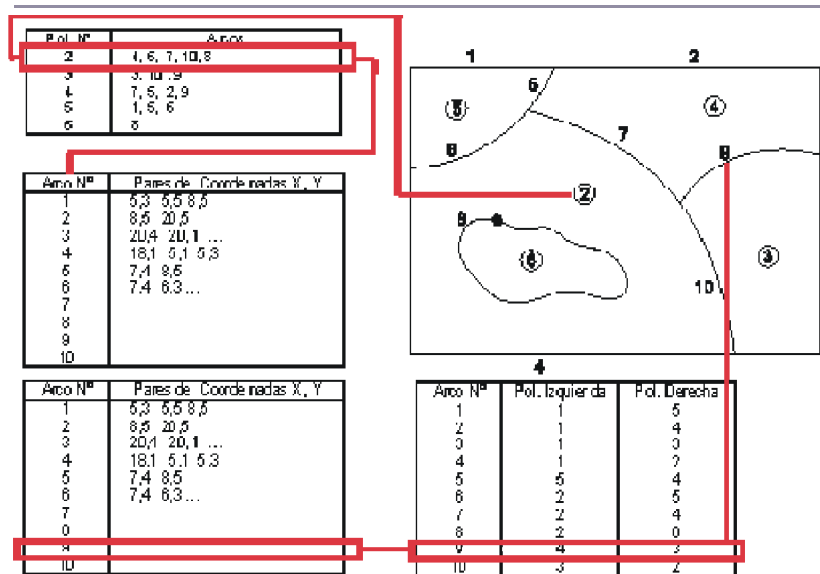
| Pol. Nº | Arcos |
|---|---|
| 2 | 4, 6, 7, 10, 8 |
| 3 | 3, 10, 9 |
| 4 | 7, 5, 2, 9 |
| 5 | 1, 5, 6 |
| 6 | 8 |

| Arco Nº | Pares de Coordenadas X, Y |
|---|---|
| 1 | 5,3 5,5 8,5 |
| 2 | 8,5 20,5 |
| 3 | 20,4 20,1 ... |
| 4 | 18,1 5,1 5,3 |
| 5 | 7,4 8,5 |
| 6 | 7,4 6,3... |
| 7 | |
| 8 | |
| 9 | |
| 10 | |

1 2 5 ⑤ 6 ④ 7 8 ② 9 ⑥ ③ 10 4

| Arco Nº | Pares de Coordenadas X, Y |
|---|---|
| 1 | 5,3 5,5 8,5 |
| 2 | 8,5 20,5 |
| 3 | 20,1 20,1 ... |
| 4 | 18,1 5,1 5,3 |
| 5 | 7,4 8,5 |
| 6 | 7,4 6,3... |
| 7 | |
| 8 | |
| 9 | |
| 10 | |

| Arco Nº | Pol. Izquierda | Pol. Derecha |
|---|---|---|
| 1 | 1 | 5 |
| 2 | 1 | 4 |
| 3 | 1 | 3 |
| 4 | 1 | 2 |
| 5 | 5 | 4 |
| 6 | 2 | 5 |
| 7 | 2 | 4 |
| 8 | 2 | 6 |
| 9 | 4 | 3 |
| 10 | 3 | 2 |